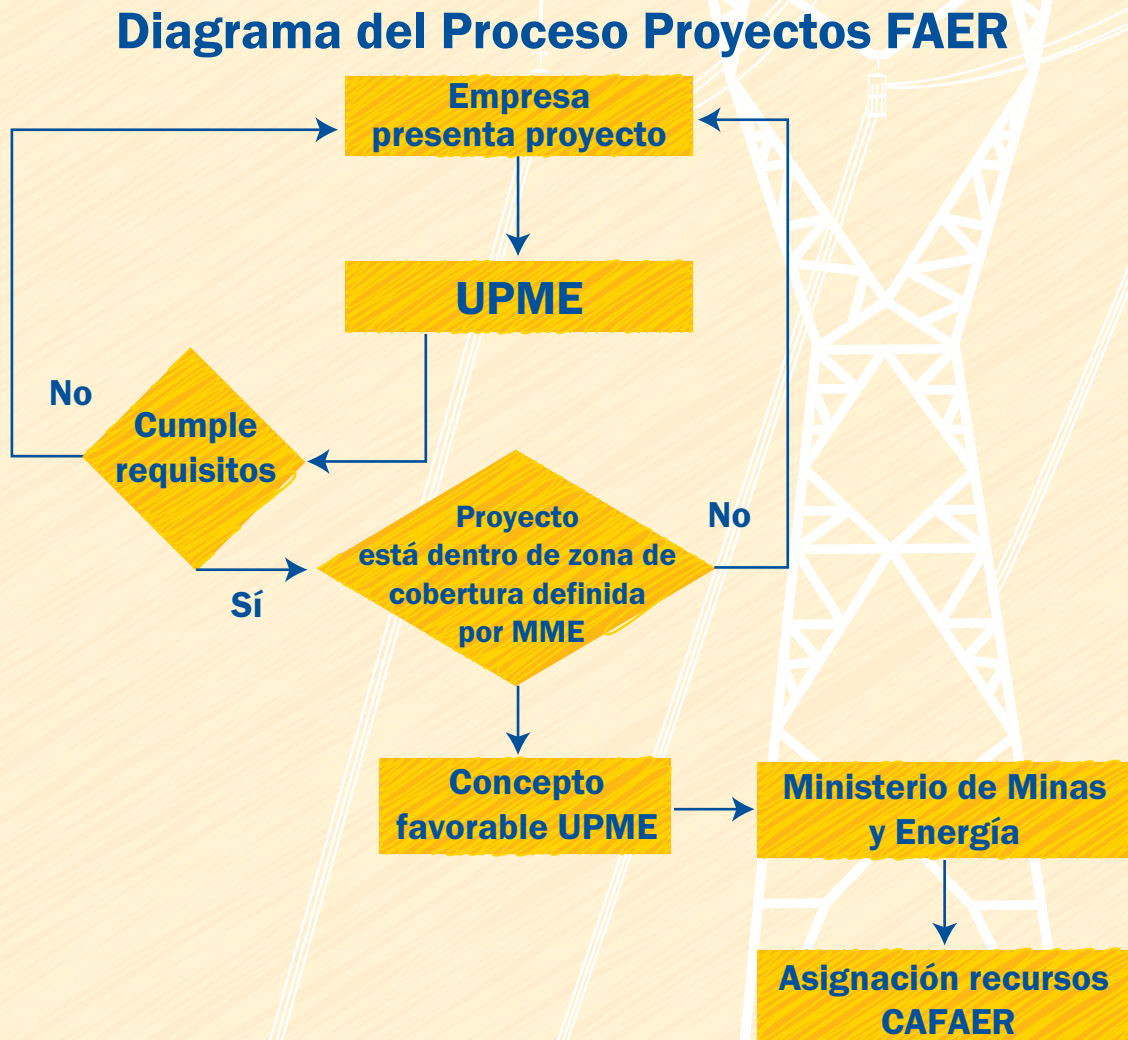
Diagrama del Proceso Proyectos FAER

Empresa presenta proyecto

UPME

No

Cumple requisitos

Sí

Proyecto está dentro de zona de cobertura definida por MME

No

Concepto favorable UPME

Ministerio de Minas y Energía

Asignación recursos CAFAER